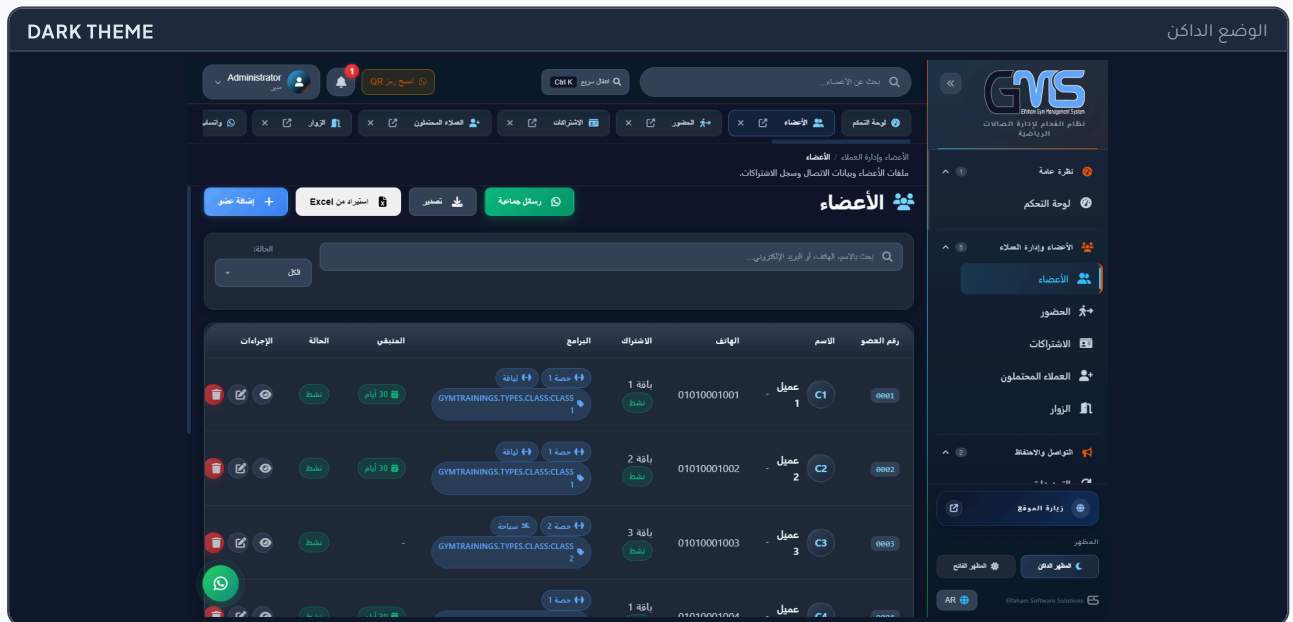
DARK THEME

الوضع الداكن

GMS
Elfaham Gym Management System
نظام الفحام لإدارة الصالات الرياضية

نظرة عامة 1
لوحة التحكم
الأعضاء وإدارة العملاء 5
الأعضاء
الحضور
الاشتراكات
العملاء المحتملون
الزوار
التواصل والاحتفاظ 2

زيارة الموقع
المظهر
المظهر الداكن
المظهر الفاتح
AR
Elfaham Software Solutions

بحث عن الأعضاء...
Ctrl K انتقال سريع
امسح رمز QR
1
Administrator
مدير

لوحة التحكم
الأعضاء
الحضور
الاشتراكات
العملاء المحتملون
الزوار
واتساب

الأعضاء وإدارة العملاء / الأعضاء
ملفات الأعضاء وبيانات الاتصال وسجل الاشتراكات.

الأعضاء
رسائل جماعية
تصدير
استيراد من Excel
إضافة عضو

بحث بالاسم، الهاتف، أو البريد الإلكتروني...
الحالة:
الكل

| رقم العضو | الاسم | الهاتف | الاشتراك | البرامج | المتبقي | الحالة | الإجراءات |
|---|---|---|---|---|---|---|---|
| 0001 | C1 عميل 1 - | 01010001001 | باقة 1 نشط | حصة 1 لياقة GYMTRAININGS.TYPES.CLASS:CLASS 1 | 30 أيام | نشط | |
| 0002 | C2 عميل 2 - | 01010001002 | باقة 2 نشط | حصة 1 لياقة GYMTRAININGS.TYPES.CLASS:CLASS 1 | 30 أيام | نشط | |
| 0003 | C3 عميل 3 - | 01010001003 | باقة 3 نشط | حصة 2 سباحة GYMTRAININGS.TYPES.CLASS:CLASS 2 | - | نشط | |
| 0004 | C4 عميل | 01010001004 | باقة 1 | حصة 1 | 30 أيام | | |